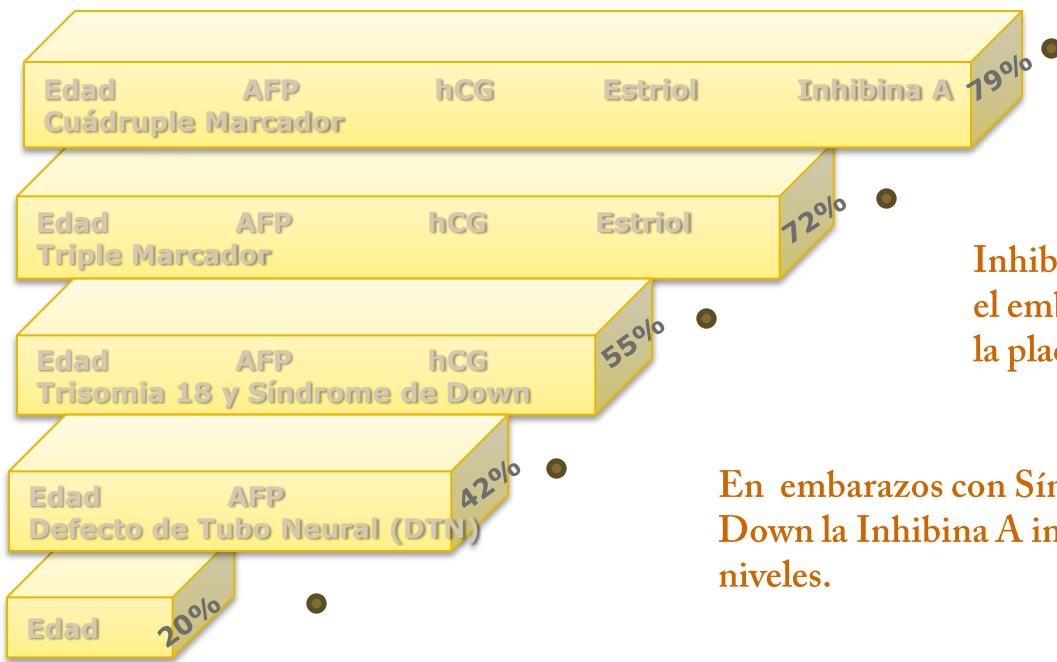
Edad AFP hCG Estriol Inhibina A
Cuádruple Marcador
79%

Edad AFP hCG Estriol
Triple Marcador
72%

Edad AFP hCG
Trisomia 18 y Síndrome de Down
55%

Edad AFP
Defecto de Tubo Neural (DTN)
42%

Edad
20%

Inhib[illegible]
el emb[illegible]
la plac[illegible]

En embarazos con Sín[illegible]
Down la Inhibina A in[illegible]
niveles.